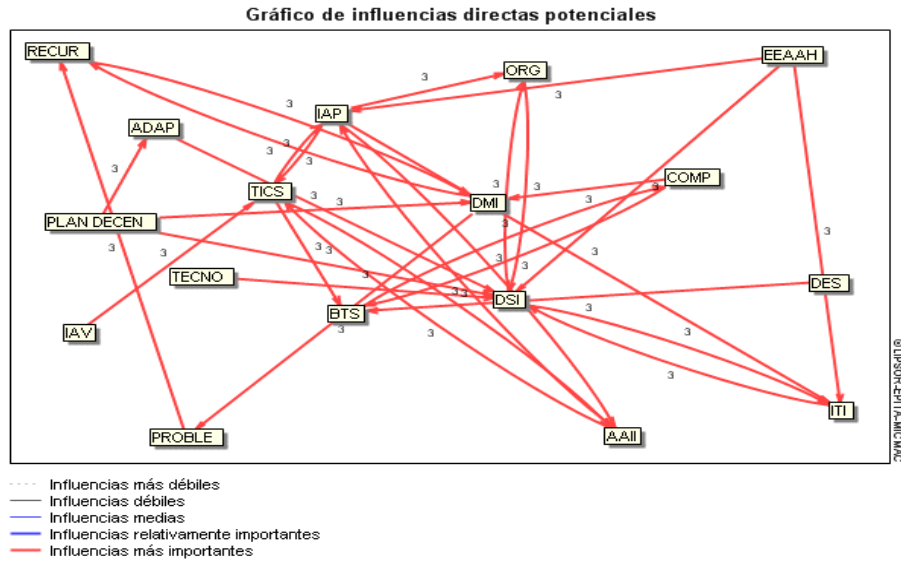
Gráfico de influencias directas potenciales

RECUR
ORG
EEAAH
IAP
ADAP
TICS
DMI
COMP
PLAN DECEN
DES
TECNO
DSI
BTS
IAV
ITI
PROBLE
AAII

3 3 3 3 3 3 3 3 3 3 3 3 3 3 3 3 3 3 3 3 3 3 3 3 3 3 3 3 3 3

©LIPSOR-EPITA-MICMAC

Influencias más débiles
Influencias débiles
Influencias medias
Influencias relativamente importantes
Influencias más importantes